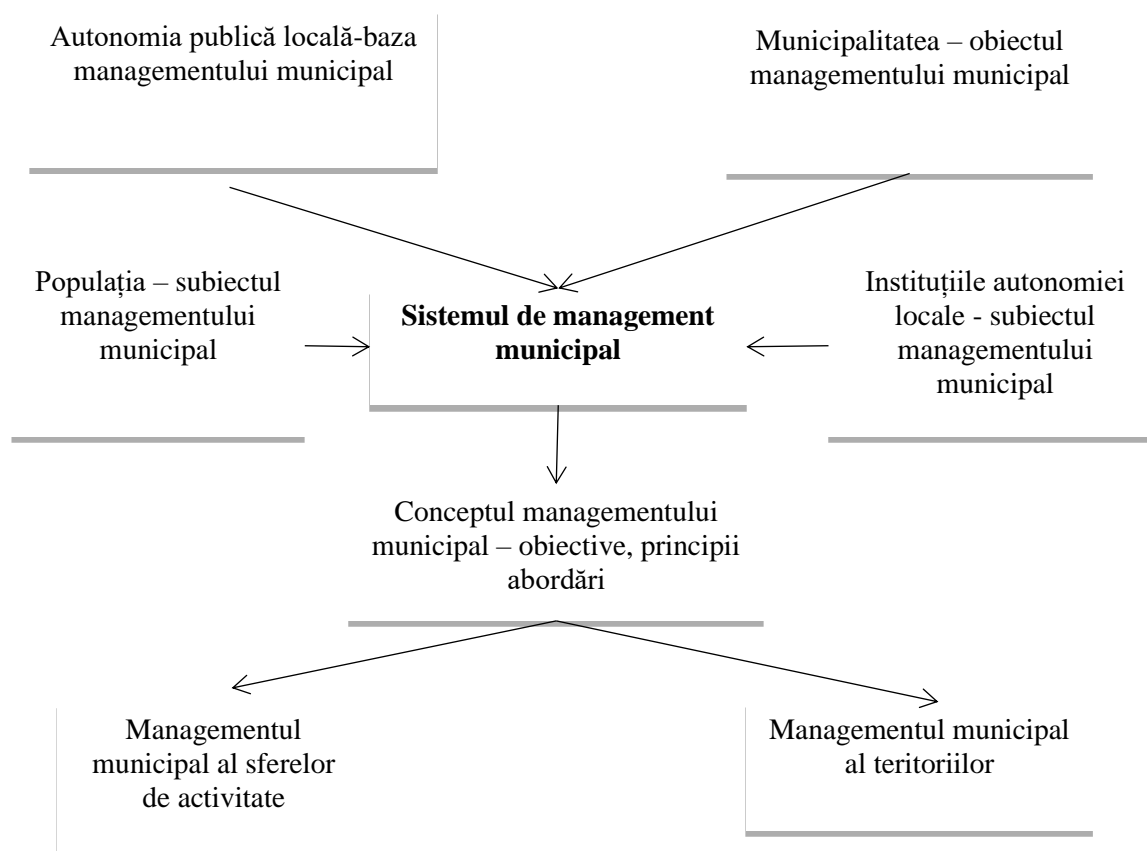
Autonomia publică locală-baza managementului municipal

Municipalitatea – obiectul managementului municipal

Populația – subiectul managementului municipal

**Sistemul de management municipal**

Instituțiile autonomiei locale - subiectul managementului municipal

Conceptul managementului municipal – obiective, principii abordări

Managementul municipal al sferelor de activitate

Managementul municipal al teritoriilor